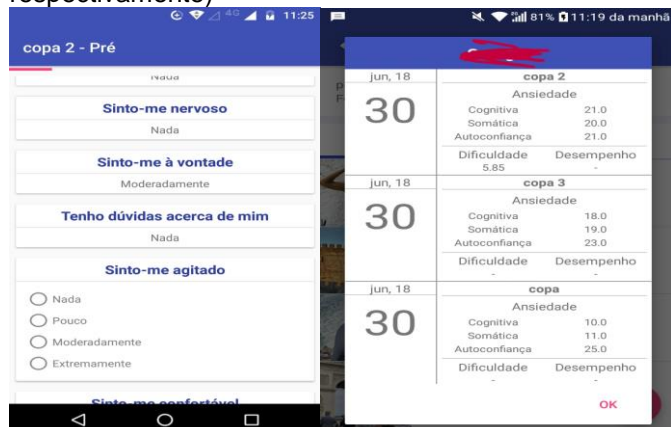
respectivamente)

11:25

copa 2 - Pré

Nada

Sinto-me nervoso

Nada

Sinto-me à vontade

Moderadamente

Tenho dúvidas acerca de mim

Nada

Sinto-me agitado

Nada

Pouco

Moderadamente

Extremamente

Sinto-me confortável

81% 11:19 da manhã

jun, 18

30

copa 2

Ansiedade

| | |
|---|---|
| Cognitiva | 21.0 |
| Somática | 20.0 |
| Autoconfiança | 21.0 |

| Dificuldade | Desempenho |
|---|---|
| 5.85 | - |

jun, 18

30

copa 3

Ansiedade

| | |
|---|---|
| Cognitiva | 18.0 |
| Somática | 19.0 |
| Autoconfiança | 23.0 |

| Dificuldade | Desempenho |
|---|---|
| - | - |

jun, 18

30

copa

Ansiedade

| | |
|---|---|
| Cognitiva | 10.0 |
| Somática | 11.0 |
| Autoconfiança | 25.0 |

| Dificuldade | Desempenho |
|---|---|
| - | - |

OK